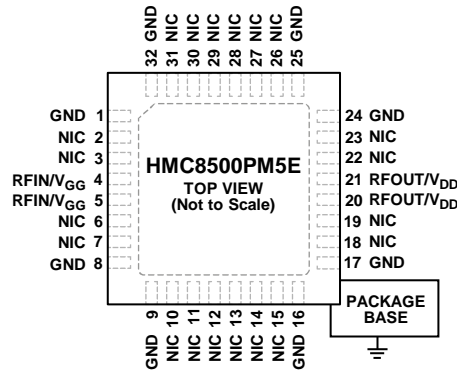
32 GND
31 NIC
30 NIC
29 NIC
28 NIC
27 NIC
26 NIC
25 GND

GND 1
NIC 2
NIC 3
RFIN/$V_{GG}$ 4
RFIN/$V_{GG}$ 5
NIC 6
NIC 7
GND 8

HMC8500PM5E
TOP VIEW
(Not to Scale)

24 GND
23 NIC
22 NIC
21 RFOUT/$V_{DD}$
20 RFOUT/$V_{DD}$
19 NIC
18 NIC
17 GND

GND 9
NIC 10
NIC 11
NIC 12
NIC 13
NIC 14
NIC 15
GND 16

PACKAGE
BASE